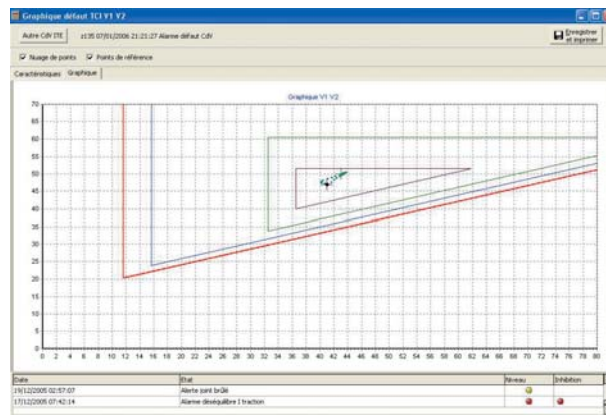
Graphique défaut TCI V1 V2

Autre CdV ITE

z135 07/01/2006 21:21:27 Alarme défaut CdV

Enregistrer et imprimer

Nuage de points

Points de référence

Caractéristiques

Graphique

Graphique V1 V2

70
65
60
55
50
45
40
35
30
25
20
15
10
5
0

0 2 4 6 8 10 12 14 16 18 20 22 24 26 28 30 32 34 36 38 40 42 44 46 48 50 52 54 56 58 60 62 64 66 68 70 72 74 76 78 80

| Date | Etat | Niveau | Inhibition |
|---|---|---|---|
| 19/12/2005 02:57:07 | Alerte joint brûlé | | |
| 17/12/2005 07:42:14 | Alarme déséquilibre I traction | | |